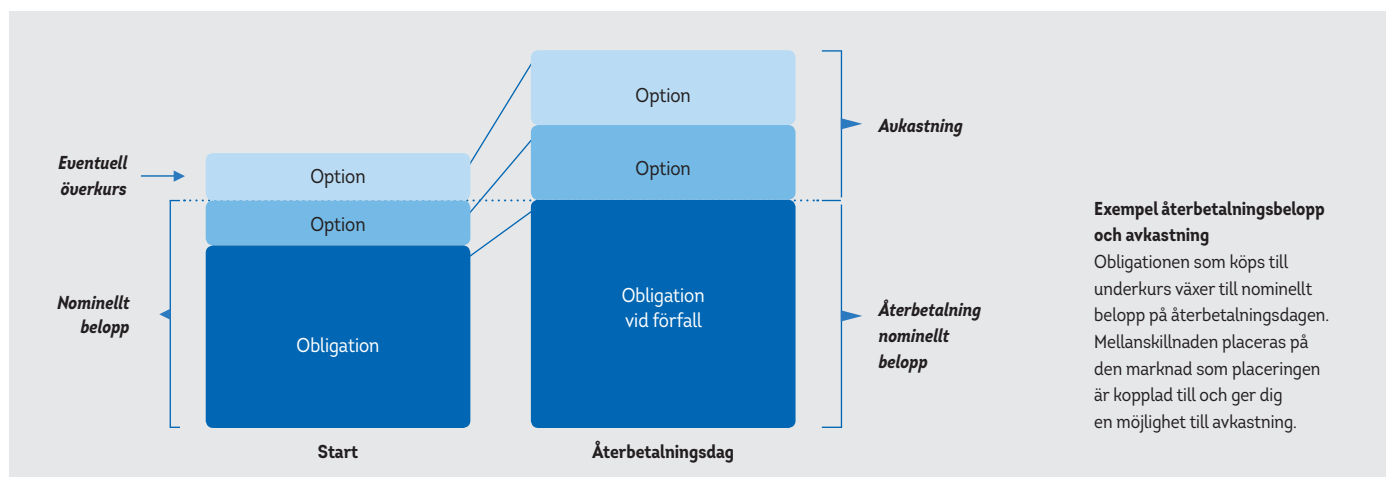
Eventuell överkurs

Option

Option

Obligation

Nominellt belopp

Start

Option

Option

Obligation vid förfall

Återbetalningsdag

Avkastning

Återbetalning nominellt belopp

Exempel återbetalningsbelopp och avkastning

Obligationen som köps till underkurs växer till nominellt belopp på återbetalningsdagen. Mellanskillnaden placeras på den marknad som placeringen är kopplad till och ger dig en möjlighet till avkastning.